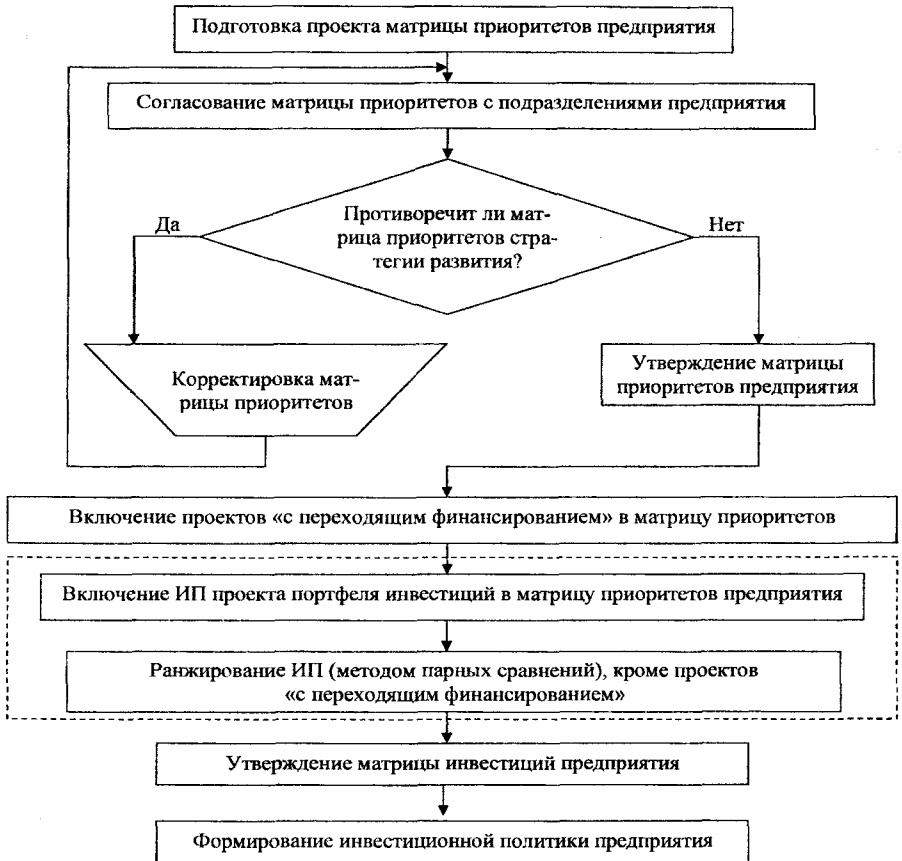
Подготовка проекта матрицы приоритетов предприятия

Согласование матрицы приоритетов с подразделениями предприятия

Да

Противоречит ли матрица приоритетов стратегии развития?

Нет

Корректировка матрицы приоритетов

Утверждение матрицы приоритетов предприятия

Включение проектов «с переходящим финансированием» в матрицу приоритетов

Включение ИП проекта портфеля инвестиций в матрицу приоритетов предприятия

Ранжирование ИП (методом парных сравнений), кроме проектов «с переходящим финансированием»

Утверждение матрицы инвестиций предприятия

Формирование инвестиционной политики предприятия